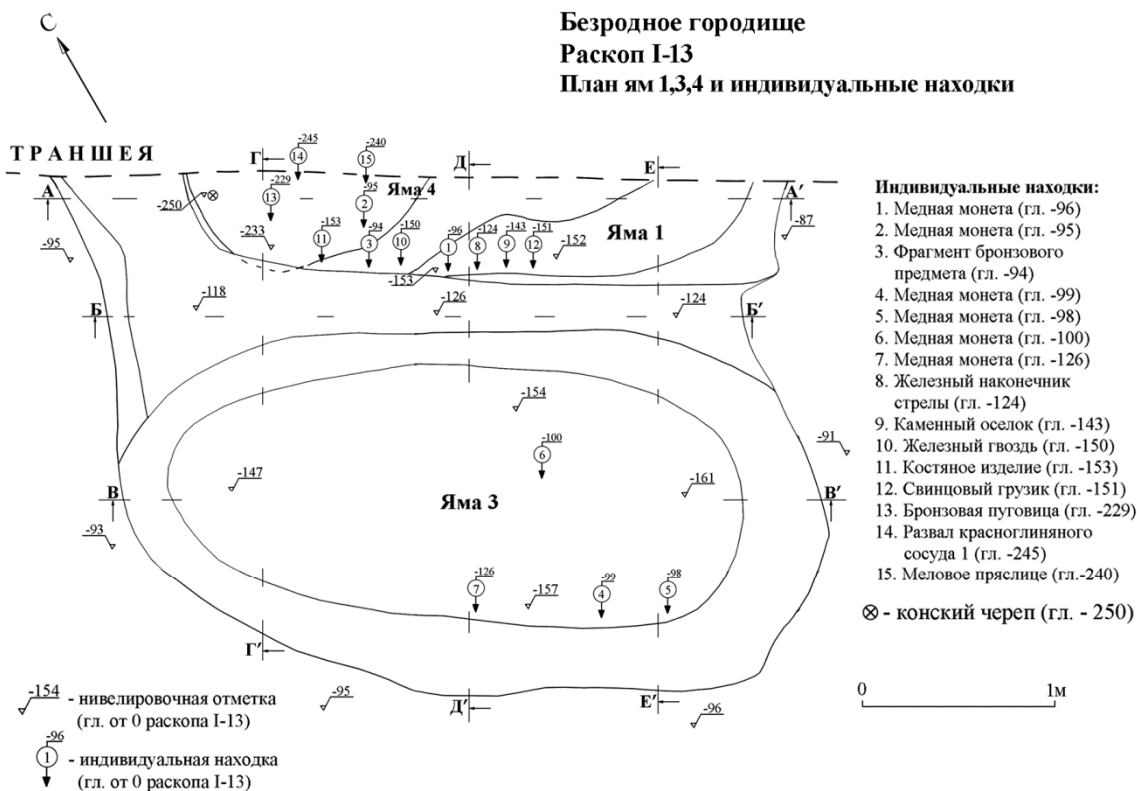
С

Безродное городище
Раскоп I-13
План ям 1,3,4 и индивидуальные находки

ТРАНШЕЯ

Г -245 14 -240 15 Д Е

А -250 ⊗ -229 13 -95 2 Яма 4 А′

-95 -233 -153 11 -94 3 -150 10 -96 1 -124 8 -143 9 -151 12 -152 Яма 1 -87

-153

-118 -126 -124

Б Б′

-154

-100 6 -91

-147 -161

В Яма 3 В′

-93

-126 7 -157 -99 4 -98 5

Г′

-95 Д′ Е′ -96

Индивидуальные находки:
1. Медная монета (гл. -96)
2. Медная монета (гл. -95)
3. Фрагмент бронзового предмета (гл. -94)
4. Медная монета (гл. -99)
5. Медная монета (гл. -98)
6. Медная монета (гл. -100)
7. Медная монета (гл. -126)
8. Железный наконечник стрелы (гл. -124)
9. Каменный оселок (гл. -143)
10. Железный гвоздь (гл. -150)
11. Костяное изделие (гл. -153)
12. Свинцовый грузик (гл. -151)
13. Бронзовая пуговица (гл. -229)
14. Развал красноглиняного сосуда 1 (гл. -245)
15. Меловое пряслице (гл.-240)

⊗ - конский череп (гл. - 250)

-154 - нивелировочная отметка (гл. от 0 раскопа I-13)

-96 1 - индивидуальная находка (гл. от 0 раскопа I-13)

0 1м